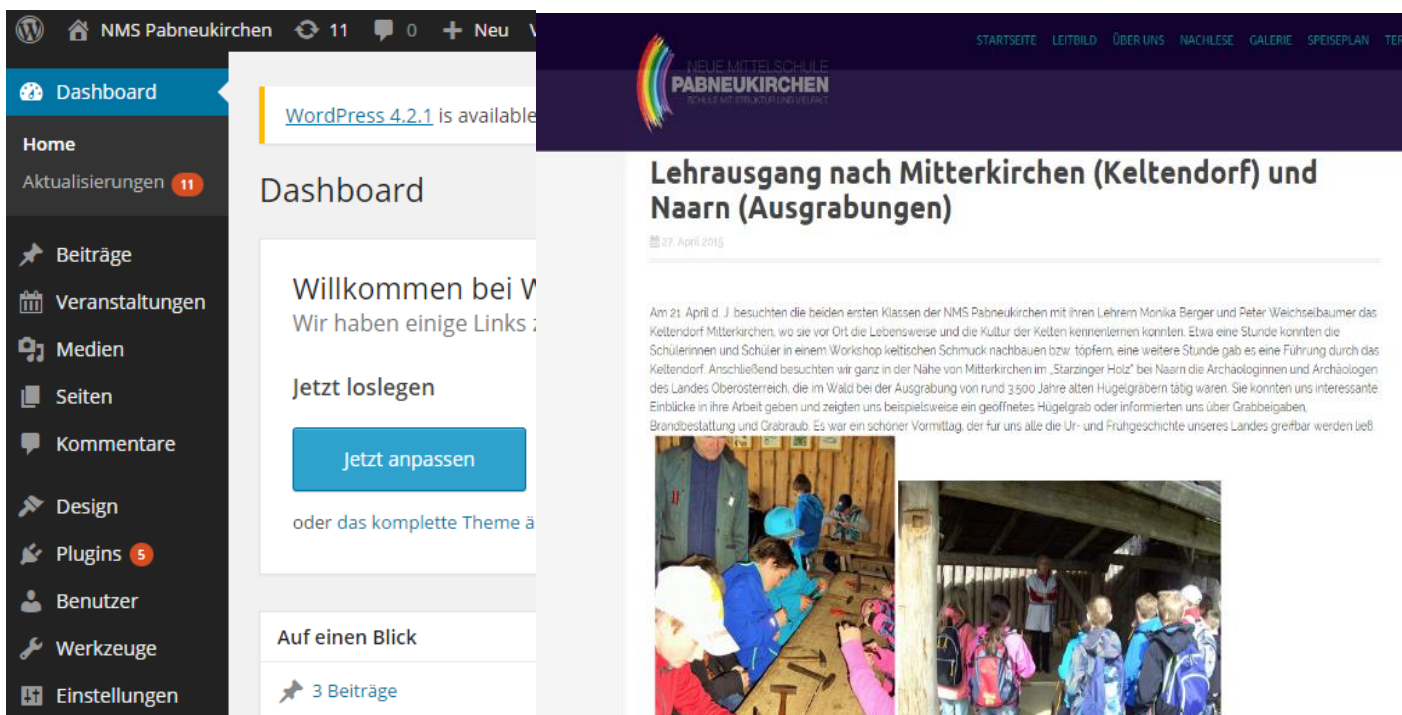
NMS Pabneukirchen 11 0 Neu

Dashboard

Home

Aktualisierungen 11

Beiträge

Veranstaltungen

Medien

Seiten

Kommentare

Design

Plugins 5

Benutzer

Werkzeuge

Einstellungen

WordPress 4.2.1 is available

Dashboard

Willkommen bei W

Wir haben einige Links z

Jetzt loslegen

Jetzt anpassen

oder das komplette Theme ä

Auf einen Blick

3 Beiträge

STARTSEITE LEITBILD ÜBER UNS NACHLESE GALERIE SPEISEPLAN TER

NEUE MITTELSCHULE PABNEUKIRCHEN SCHULE MIT STRUKTUR UND VIELFALT

Lehrausgang nach Mitterkirchen (Keltendorf) und Naarn (Ausgrabungen)

27. April 2015

Am 21. April d. J. besuchten die beiden ersten Klassen der NMS Pabneukirchen mit ihren Lehrern Monika Berger und Peter Weichselbaumer das Keltendorf Mitterkirchen, wo sie vor Ort die Lebensweise und die Kultur der Kelten kennenlernen konnten. Etwa eine Stunde konnten die Schülerinnen und Schüler in einem Workshop keltischen Schmuck nachbauen bzw. töpfern, eine weitere Stunde gab es eine Führung durch das Keltendorf. Anschließend besuchten wir ganz in der Nähe von Mitterkirchen im „Starzinger Holz" bei Naarn die Archäologinnen und Archäologen des Landes Oberösterreich, die im Wald bei der Ausgrabung von rund 3.500 Jahre alten Hügelgräbern tätig waren. Sie konnten uns interessante Einblicke in ihre Arbeit geben und zeigten uns beispielsweise ein geöffnetes Hügelgrab oder informierten uns über Grabbeigaben, Brandbestattung und Grabraub. Es war ein schöner Vormittag, der für uns alle die Ur- und Frühgeschichte unseres Landes greifbar werden ließ.